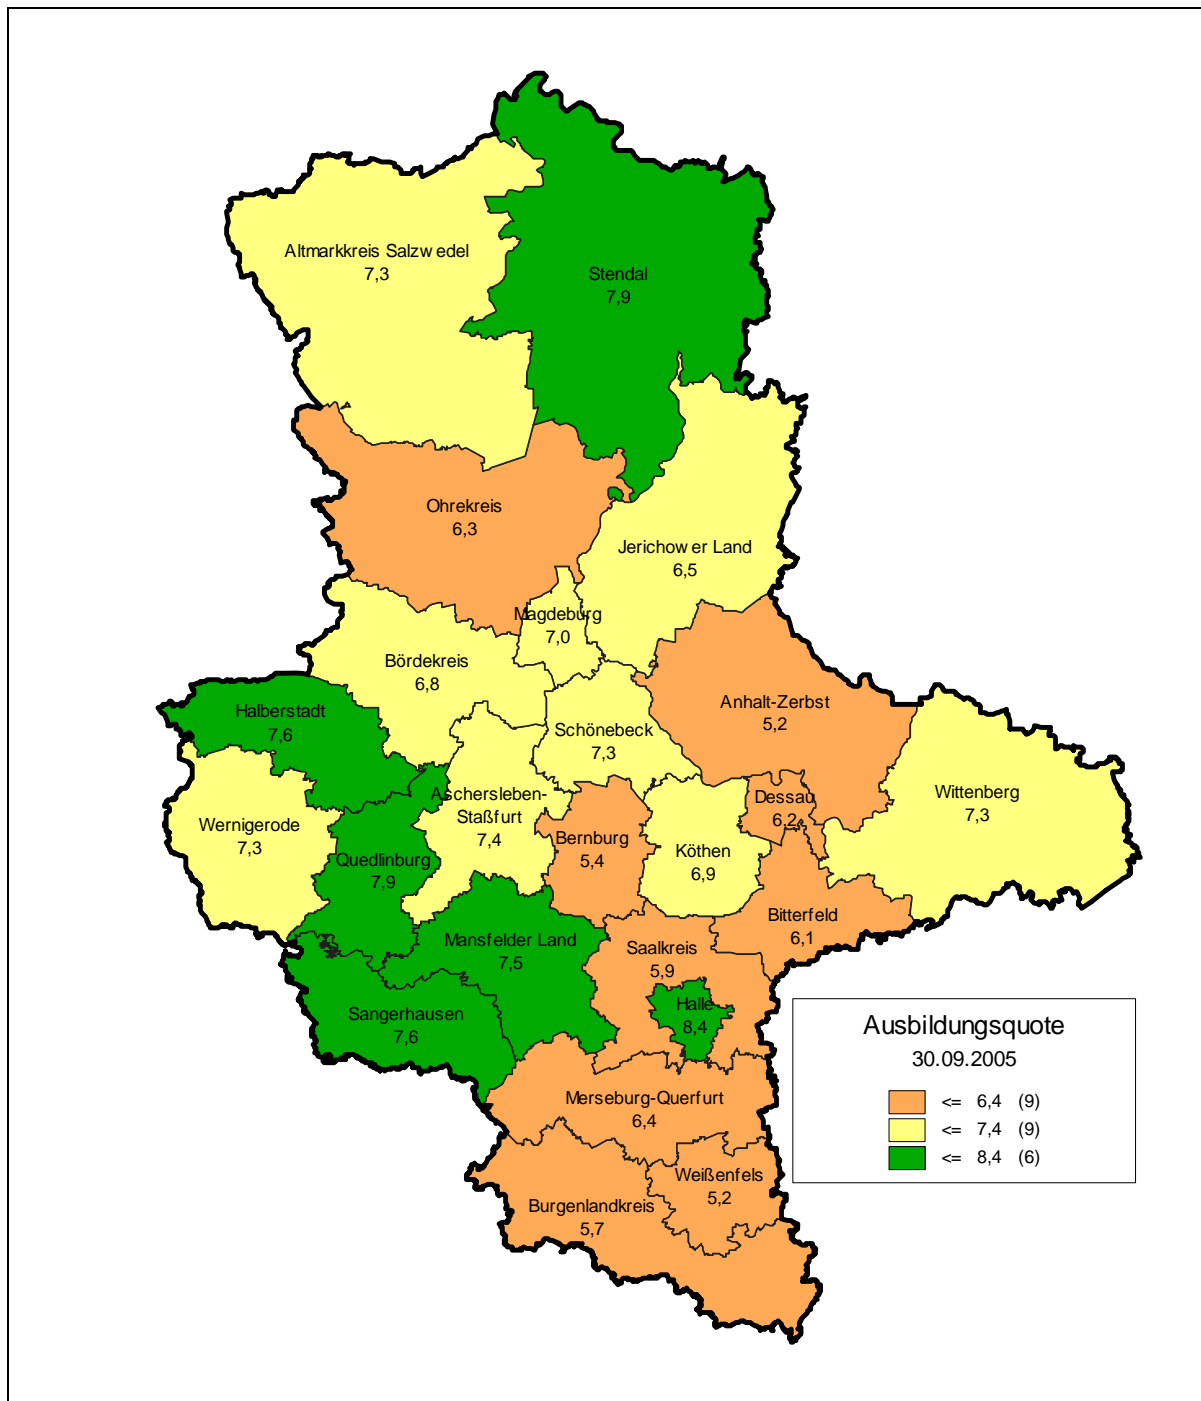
Altmarkkreis Salzw edel
7,3

Stendal
7,9

Ohrekreis
6,3

Jerichow er Land
6,5

Magdeburg
7,0

Bördekreis
6,8

Anhalt-Zerbst
5,2

Halberstadt
7,6

Schönebeck
7,3

Wittenberg
7,3

Aschersleben-Staßfurt
7,4

Dessau
6,2

Wernigerode
7,3

Bernburg
5,4

Köthen
6,9

Quedlinburg
7,9

Bitterfeld
6,1

Mansfelder Land
7,5

Saalkreis
5,9

Halle
8,4

Sangerhausen
7,6

Merseburg-Querfurt
6,4

Weißenfels
5,2

Burgenlandkreis
5,7

Ausbildungsquote
30.09.2005

<= 6,4 (9)
<= 7,4 (9)
<= 8,4 (6)